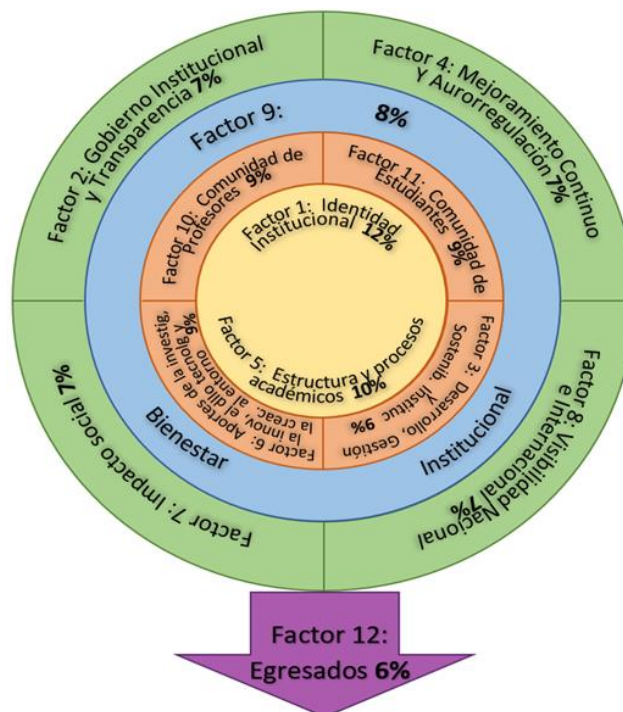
Factor 2: Gobierno Institucional y Transparencia 7%

Factor 4: Mejoramiento Continuo y Aurorregulación 7%

Factor 9: 8%

Factor 10: Comunidad de Profesores 9%

Factor 11: Comunidad de Estudiantes 9%

Factor 1: Identidad Institucional 12%

Factor 5: Estructura y procesos académicos 10%

Factor 6: Aportes de la investig., la innov., el dllo tecnológ. y la creac. al entorno 9%

Factor 3: Desarrollo, Gestión y Sostenib. Instituc. 9%

Bienestar

Institucional

Factor 7: Impacto social 7%

Factor 8: Visibilidad Nacional e Internacional 7%

Factor 12: Egresados 6%